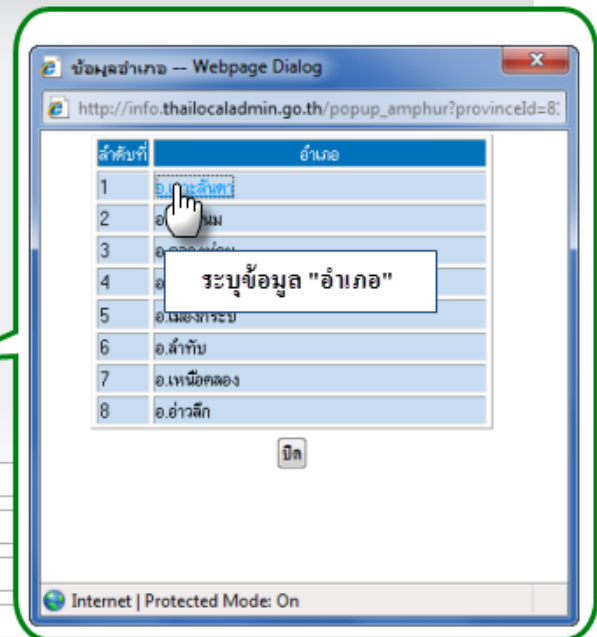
ข้อมูลอำเภอ -- Webpage Dialog

http://info.thailocaladmin.go.th/popup_amphur?provinceId=8

| ลำดับที่ | อำเภอ |
|---|---|
| 1 | อ.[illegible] |
| 2 | อ.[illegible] |
| 3 | อ.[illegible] |
| 4 | อ.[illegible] |
| 5 | อ.เมืองกระบี่ |
| 6 | อ.ลำทับ |
| 7 | อ.เหนือคลอง |
| 8 | อ.อ่าวลึก |

ระบุข้อมูล "อำเภอ"

ปิด

Internet | Protected Mode: On